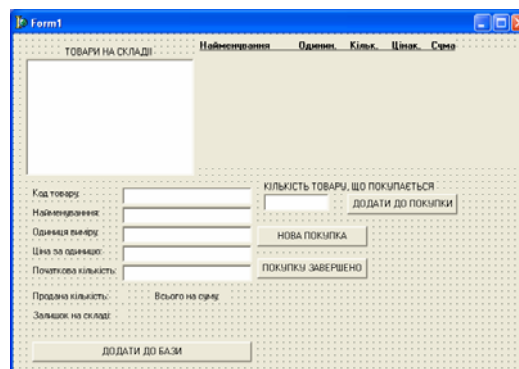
Form1

ТОВАРИ НА СКЛАДІ

Найменування Одиниц. Кільк. Ціна. Сума

Код товару:
Найменування:
Одиниця виміру:
Ціна за одиницю:
Початкова кількість:

КІЛЬКІСТЬ ТОВАРУ, ЩО ПОКУПАЄТЬСЯ

ДОДАТИ ДО ПОКУПКИ

НОВА ПОКУПКА

ПОКУПКУ ЗАВЕРШЕНО

Продана кількість: Всього на суму:

Залишок на складі:

ДОДАТИ ДО БАЗИ